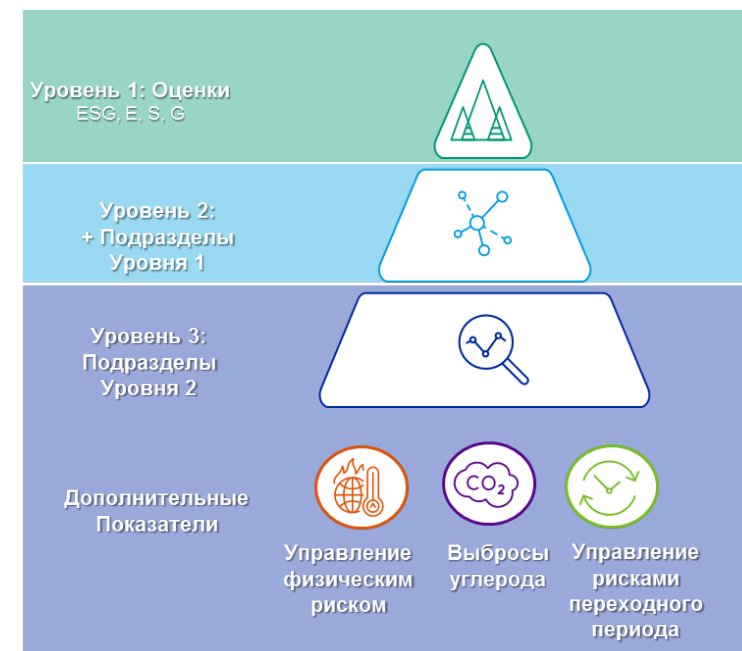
Уровень 1: Оценки
ESG, E, S, G

Уровень 2:
+ Подразделы
Уровня 1

Уровень 3:
Подразделы
Уровня 2

Дополнительные
Показатели

$CO_2$

Управление
физическим
риском

Выбросы
углерода

Управление
рисками
переходного
периода